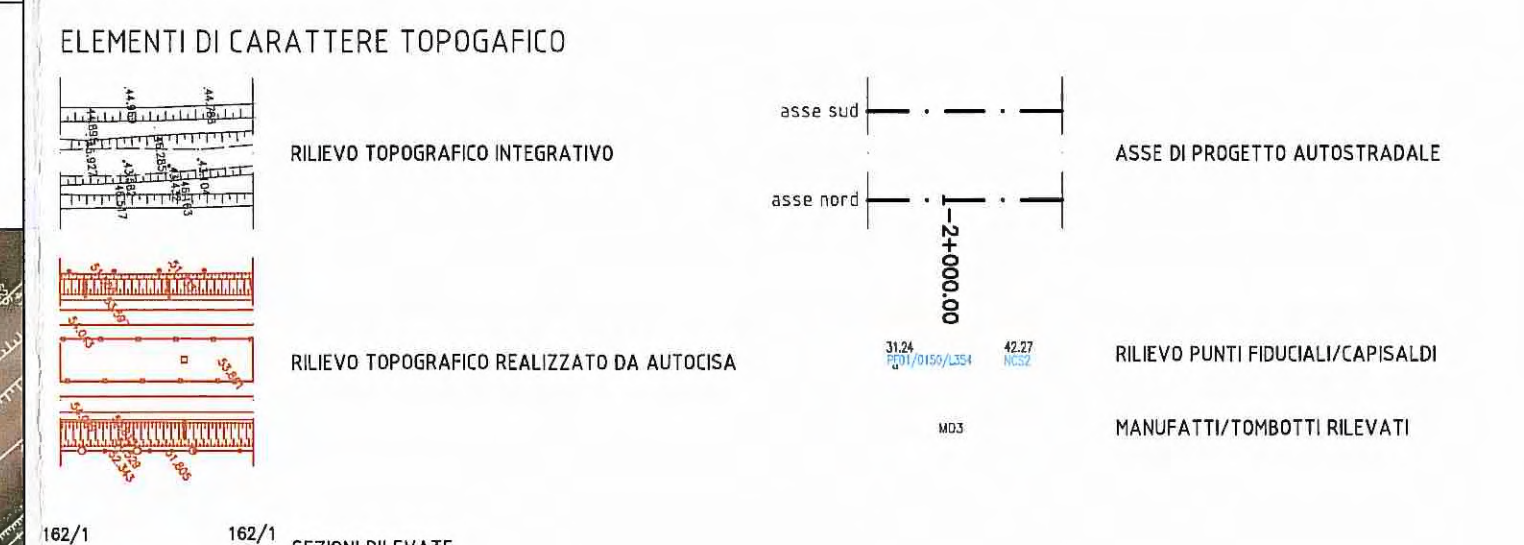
ELEMENTI DI CARATTERE TOPOGAFICO

44.963
44.763
44.895
45.927
56.285
43.382
46.517
43.432
46.163
43.104

RILIEVO TOPOGRAFICO INTEGRATIVO

54.0
53.56
54.043
53.80
54.06
52.343
51.805

RILIEVO TOPOGRAFICO REALIZZATO DA AUTOCISA

asse sud

asse nord

2+000.00

ASSE DI PROGETTO AUTOSTRADALE

31.24
PF01/0150/L354
42.27
NCS2

RILIEVO PUNTI FIDUCIALI/CAPISALDI

MD3

MANUFATTI/TOMBOTTI RILEVATI

162/1
162/1
SEZIONI RILEVATE